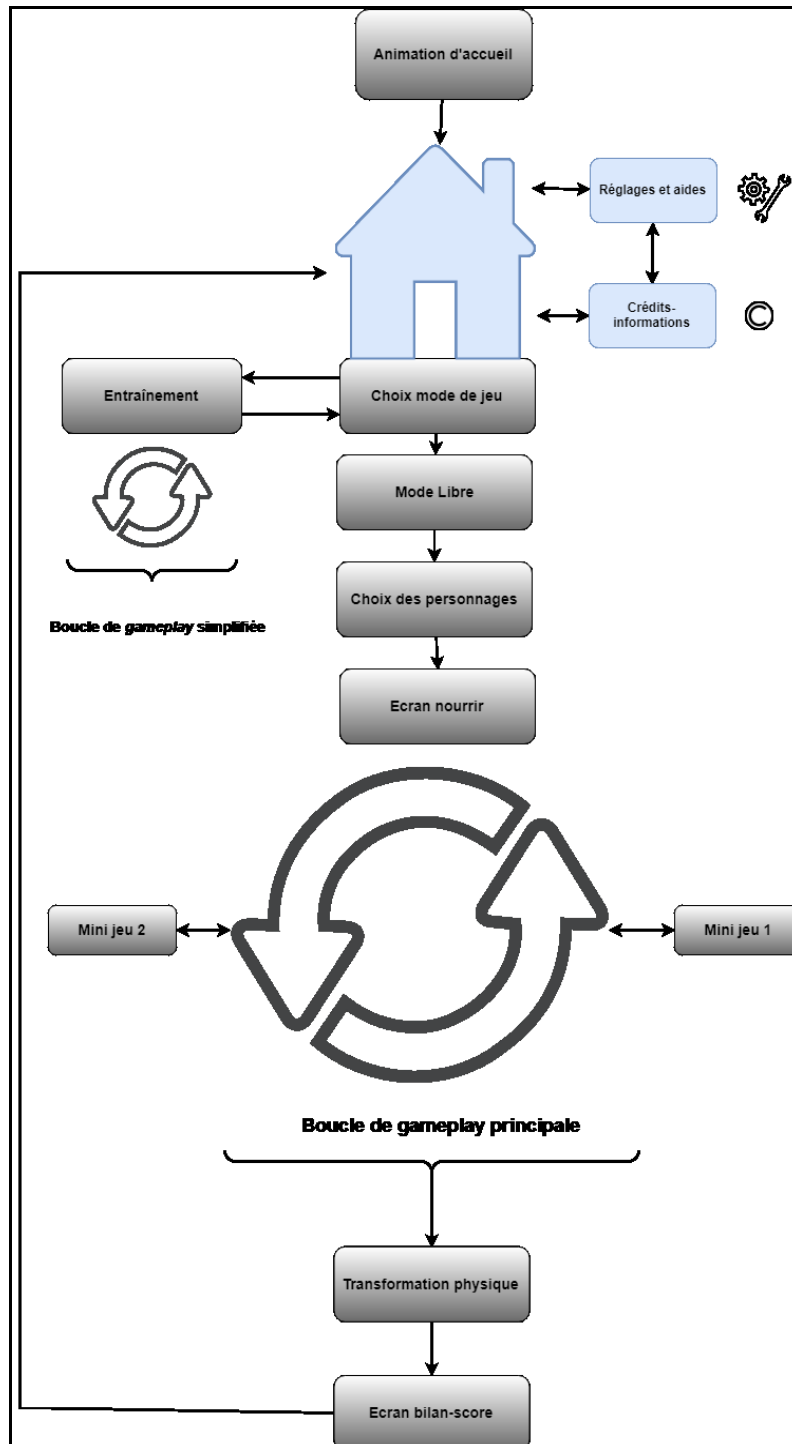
Animation d'accueil

Réglages et aides

Crédits-informations

Entraînement

Choix mode de jeu

Mode Libre

Boucle de *gameplay* simplifiée

Choix des personnages

Ecran nourrir

Mini jeu 2

Mini jeu 1

Boucle de gameplay principale

Transformation physique

Ecran bilan-score